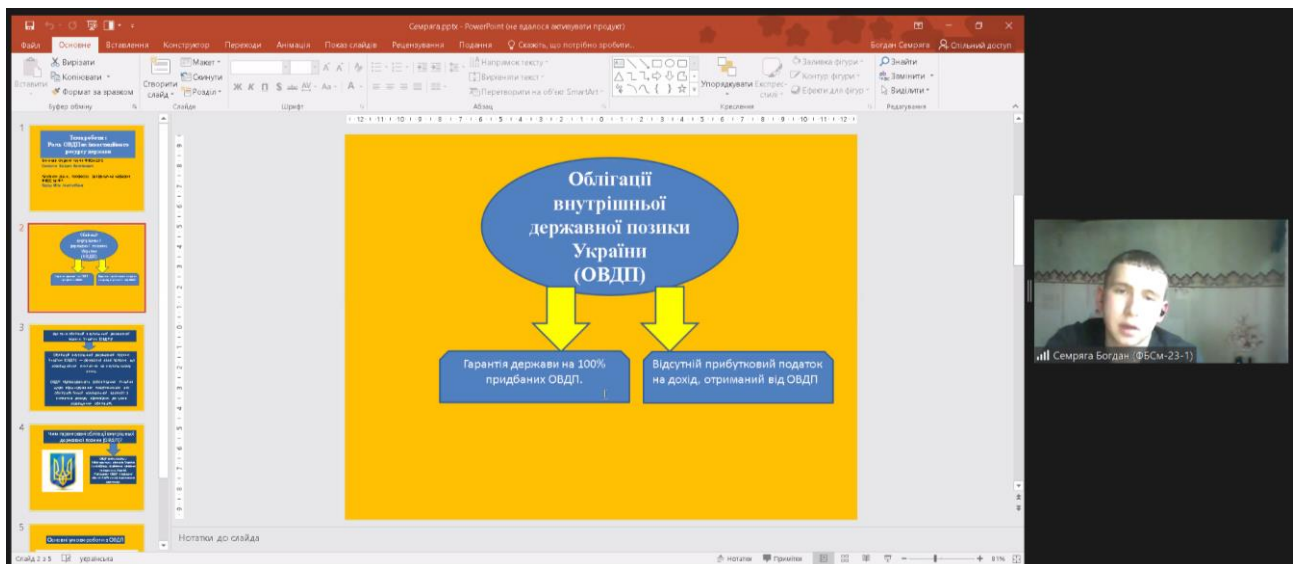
Семряга.pptx - PowerPoint (не вдалося активувати продукт)

Файл Основне Вставлення Конструктор Переходи Анімація Показ слайдів Рецензування Подання Скажіть, що потрібно зробити...

Богдан Семряга Спільний доступ

Вирізати Копіювати Формат за зразком Вставити Буфер обміну
Створити слайд Макет Скинути Розділ Слайди
Шрифт
Напрямок тексту Вирівняти текст Перетворити на об'єкт SmartArt Абзац
Упорядкувати Експрес-стилі Заливка фігури Контур фігури Ефекти для фігур Креслення
Знайти Замінити Виділити Редагування

Облігації внутрішньої державної позики України (ОВДП)

Гарантія держави на 100% придбаних ОВДП.

Відсутній прибутковий податок на дохід, отриманий від ОВДП

Нотатки до слайда

Слайд 2 з 5 українська

Нотатки Примітки 81%

Семряга Богдан (ФБСм-23-1)